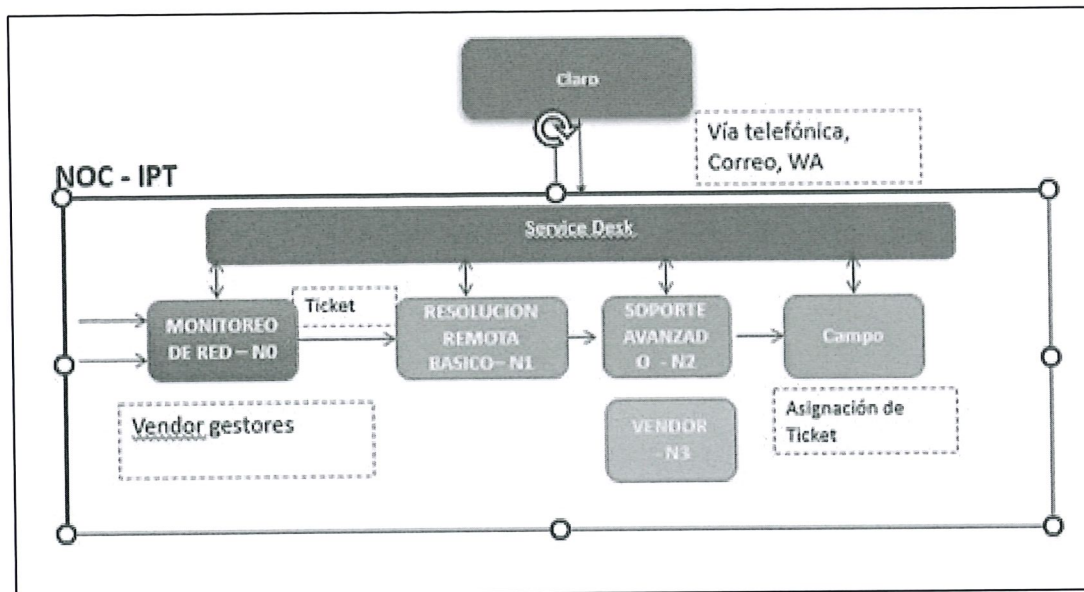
Claro

Vía telefónica, Correo, WA

NOC - IPT

Service Desk

MONITOREO DE RED – N0

Ticket

RESOLUCION REMOTA BASICO– N1

SOPORTE AVANZAD O - N2

Campo

Vendor gestores

VENDOR -N3

Asignación de Ticket